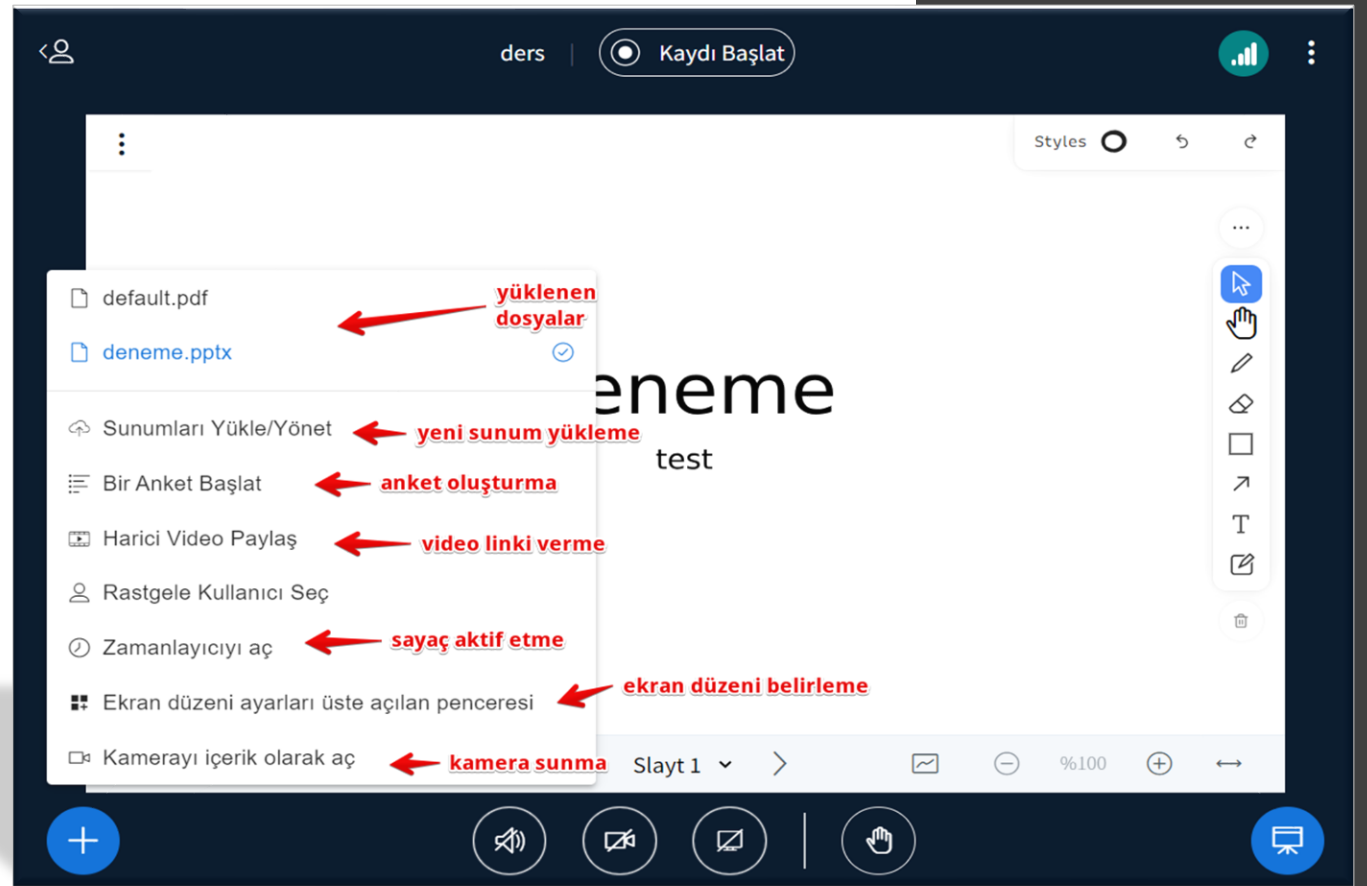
ders

Kaydı Başlat

Styles

eneme

test

default.pdf

yüklenen dosyalar

deneme.pptx

Sunumları Yükle/Yönet

yeni sunum yükleme

Bir Anket Başlat

anket oluşturma

Harici Video Paylaş

video linki verme

Rastgele Kullanıcı Seç

Zamanlayıcıyı aç

sayaç aktif etme

Ekran düzeni ayarları üste açılan penceresi

ekran düzeni belirleme

Kamerayı içerik olarak aç

kamera sunma

Slayt 1

%100